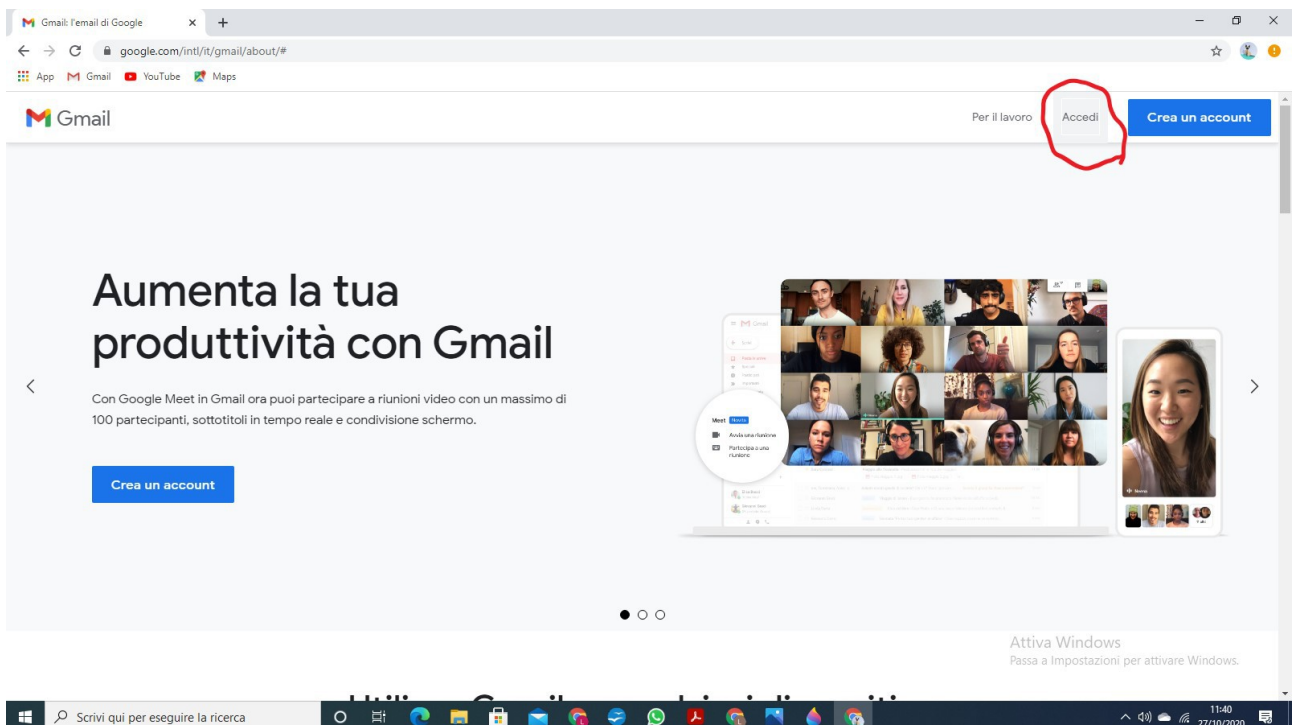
Gmail: l'email di Google
google.com/intl/it/gmail/about/#
App Gmail YouTube Maps

Gmail
Per il lavoro Accedi Crea un account

Aumenta la tua produttività con Gmail

Con Google Meet in Gmail ora puoi partecipare a riunioni video con un massimo di 100 partecipanti, sottotitoli in tempo reale e condivisione schermo.

Crea un account

Meet Nuovo
Avvia una riunione
Partecipa a una riunione

Attiva Windows
Passa a Impostazioni per attivare Windows.

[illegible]

Scrivi qui per eseguire la ricerca
11:40
27/10/2020